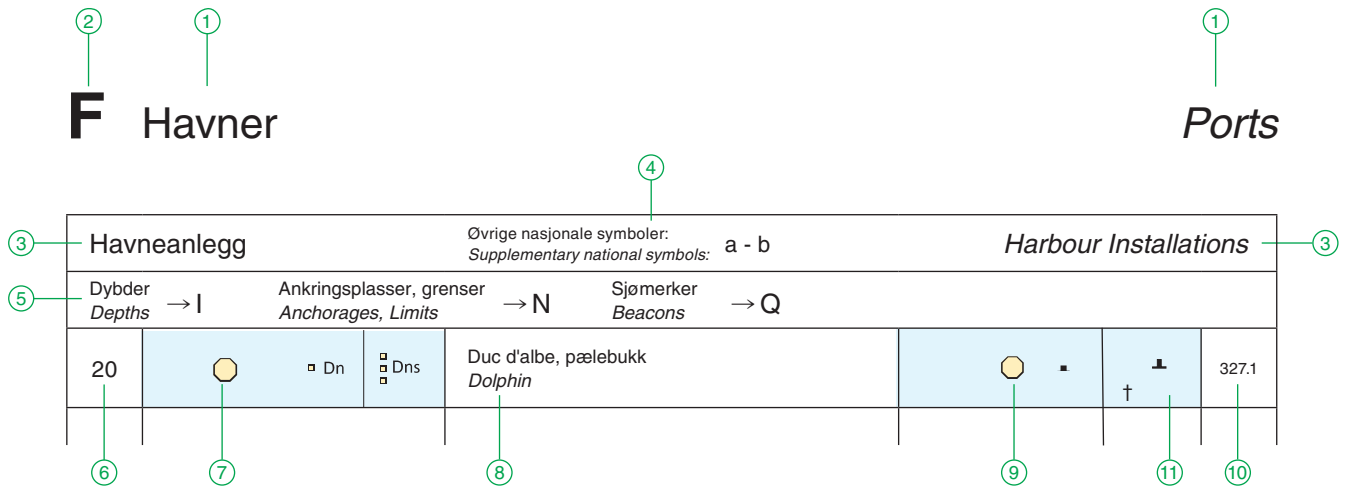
② ① ①

F Havner Ports

④

③ Havneanlegg Øvrige nasjonale symboler: *Supplementary national symbols:* a - b *Harbour Installations* ③

⑤ Dybder *Depths* → I Ankringsplasser, grenser *Anchorages, Limits* → N Sjømerker *Beacons* → Q

| 20 | Dn | Dns | Duc d'albe, pælebukk *Dolphin* | | † | 327.1 |
|---|---|---|---|---|---|---|

⑥ ⑦ ⑧ ⑨ ⑪ ⑩